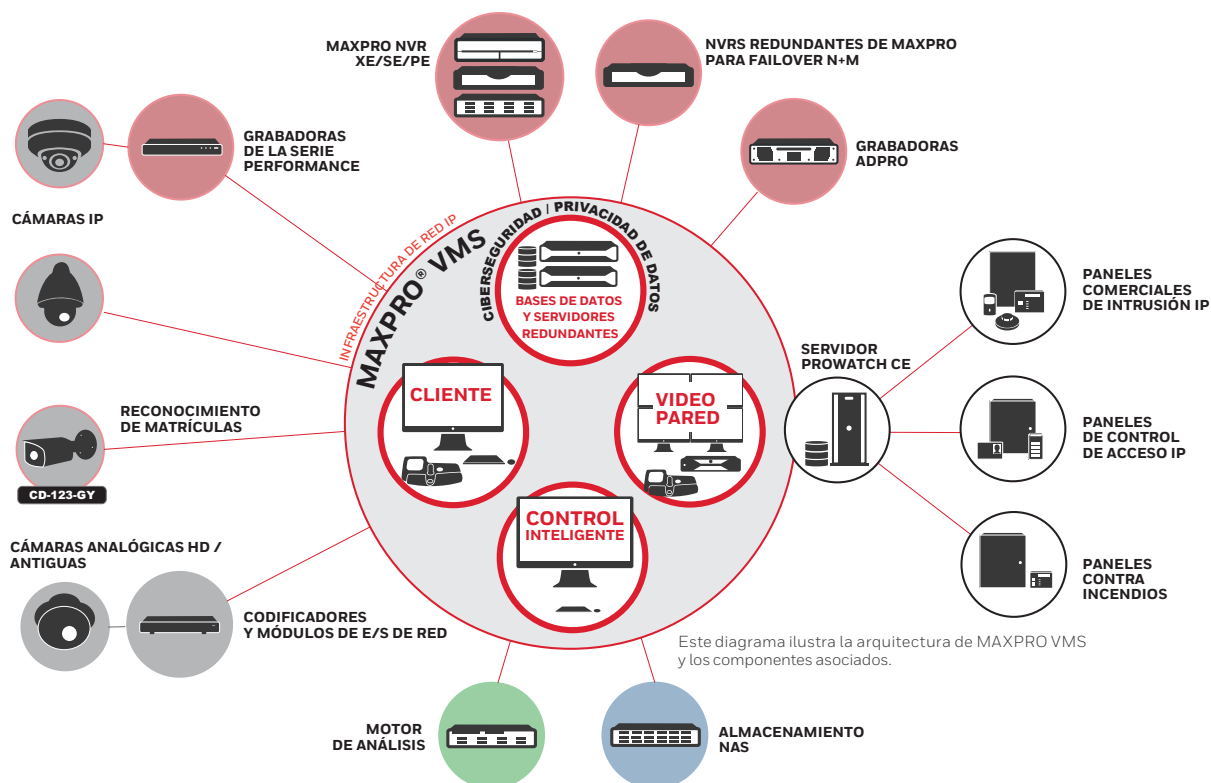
MAXPRO NVR XE/SE/PE

NVRS REDUNDANTES DE MAXPRO PARA FAILOVER N+M

GRABADORAS DE LA SERIE PERFORMANCE

GRABADORAS ADPRO

CÁMARAS IP

INFRAESTRUCTURA DE RED IP

MAXPRO® VMS

CIBERSEGURIDAD | PRIVACIDAD DE DATOS

BASES DE DATOS Y SERVIDORES REDUNDANTES

PANELES COMERCIALES DE INTRUSIÓN IP

SERVIDOR PROWATCH CE

CLIENTE

VIDEO PARED

RECONOCIMIENTO DE MATRÍCULAS

CD-123-GY

PANELES DE CONTROL DE ACCESO IP

CONTROL INTELIGENTE

CÁMARAS ANALÓGICAS HD / ANTIGUAS

PANELES CONTRA INCENDIOS

CODIFICADORES Y MÓDULOS DE E/S DE RED

Este diagrama ilustra la arquitectura de MAXPRO VMS y los componentes asociados.

MOTOR DE ANÁLISIS

ALMACENAMIENTO NAS